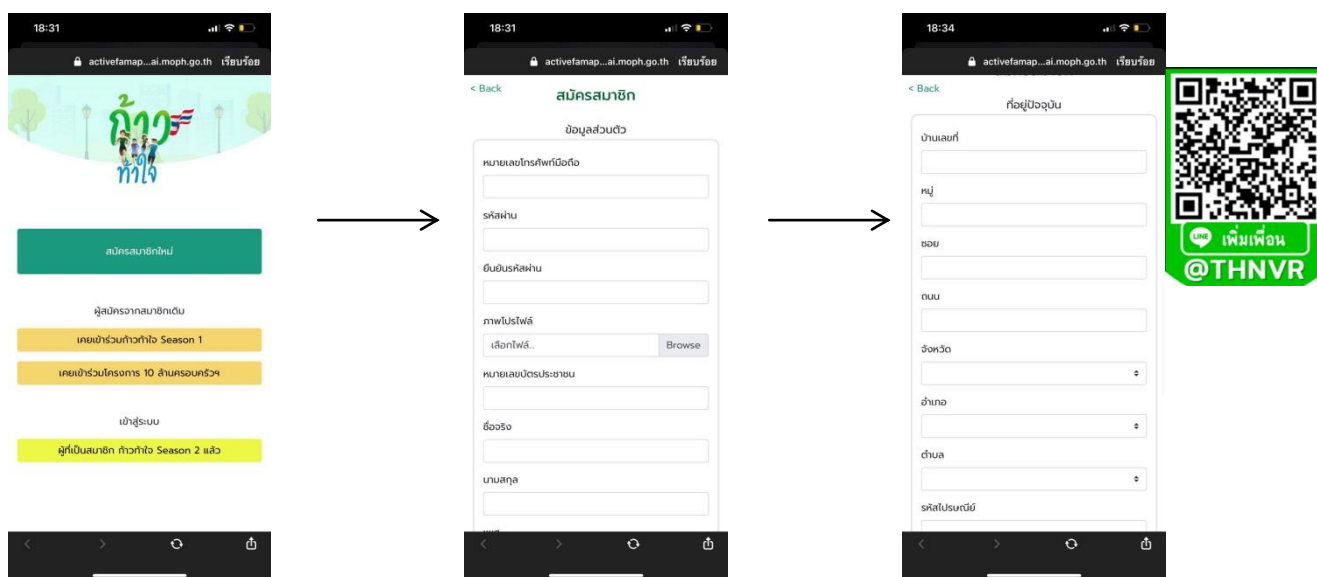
18:31

activefamap...ai.moph.go.th เรียบร้อย

ก้าวท้าใจ

สมัครสมาชิกใหม่

ผู้สมัครจากสมาชิกเดิม

เคยเข้าร่วมก้าวท้าใจ Season 1

เคยเข้าร่วมโครงการ 10 ล้านครอบครัวฯ

เข้าสู่ระบบ

ผู้ที่เป็นสมาชิก ก้าวท้าใจ Season 2 แล้ว

18:31

activefamap...ai.moph.go.th เรียบร้อย

< Back

สมัครสมาชิก

ข้อมูลส่วนตัว

หมายเลขโทรศัพท์มือถือ

รหัสผ่าน

ยืนยันรหัสผ่าน

ภาพโปรไฟล์

เลือกไฟล์..

Browse

หมายเลขบัตรประชาชน

ชื่อจริง

นามสกุล

18:34

activefamap...ai.moph.go.th เรียบร้อย

< Back

ที่อยู่ปัจจุบัน

บ้านเลขที่

หมู่

ซอย

ถนน

จังหวัด

อำเภอ

ตำบล

รหัสไปรษณีย์

LINE เพิ่มเพื่อน

@THNVR